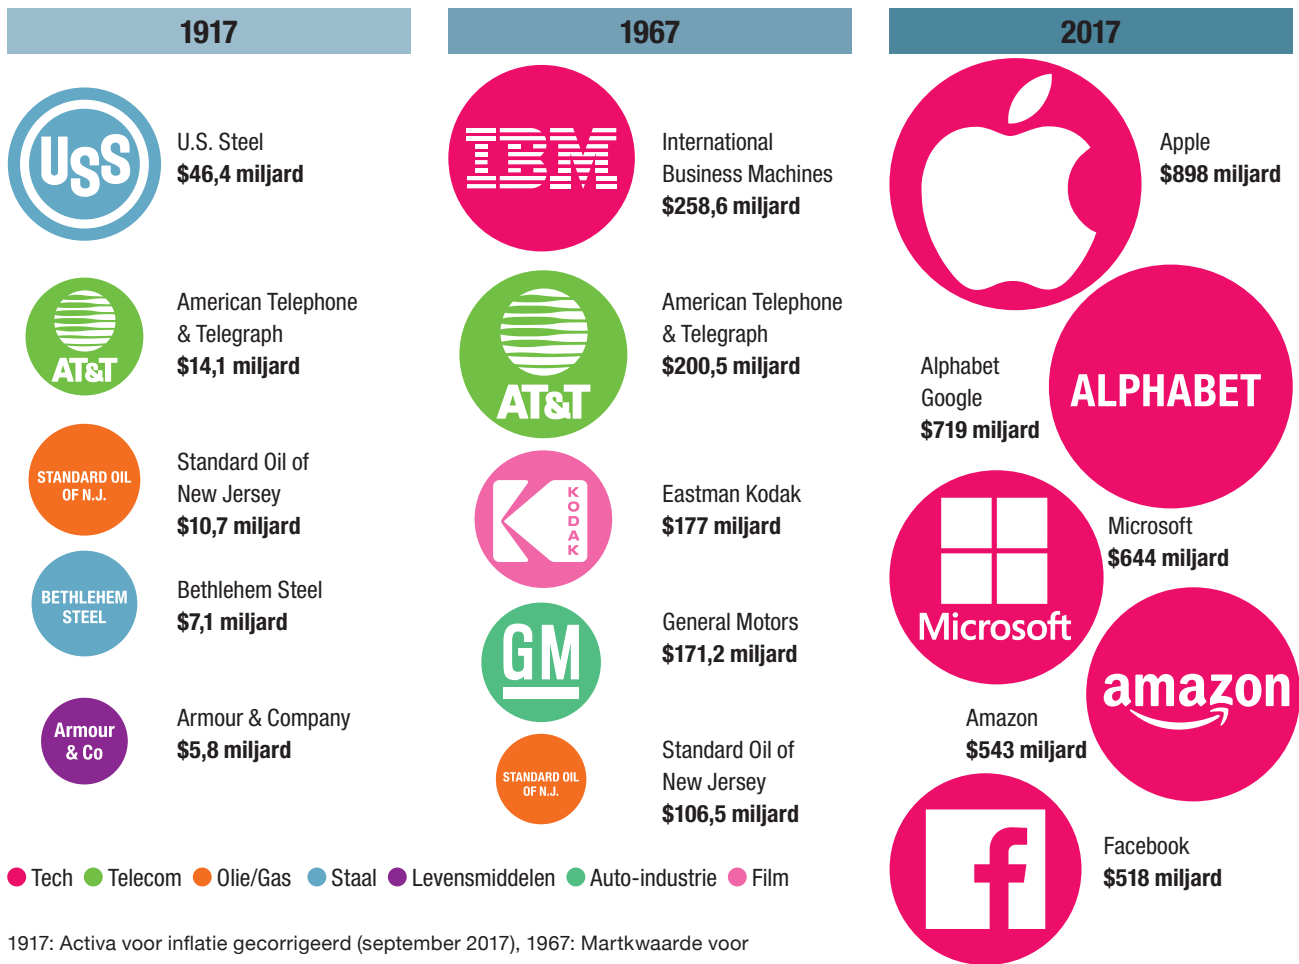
1917

USS

U.S. Steel
**$46,4 miljard**

AT&T

American Telephone & Telegraph
**$14,1 miljard**

STANDARD OIL OF N.J.

Standard Oil of New Jersey
**$10,7 miljard**

BETHLEHEM STEEL

Bethlehem Steel
**$7,1 miljard**

Armour & Co

Armour & Company
**$5,8 miljard**

1967

IBM

International Business Machines
**$258,6 miljard**

AT&T

American Telephone & Telegraph
**$200,5 miljard**

KODAK

Eastman Kodak
**$177 miljard**

GM

General Motors
**$171,2 miljard**

STANDARD OIL OF N.J.

Standard Oil of New Jersey
**$106,5 miljard**

2017

Apple
**$898 miljard**

ALPHABET

Alphabet Google
**$719 miljard**

Microsoft

Microsoft
**$644 miljard**

amazon

Amazon
**$543 miljard**

f

Facebook
**$518 miljard**

Tech Telecom Olie/Gas Staal Levensmiddelen Auto-industrie Film

1917: Activa voor inflatie gecorrigeerd (september 2017), 1967: Marktwaarde voor